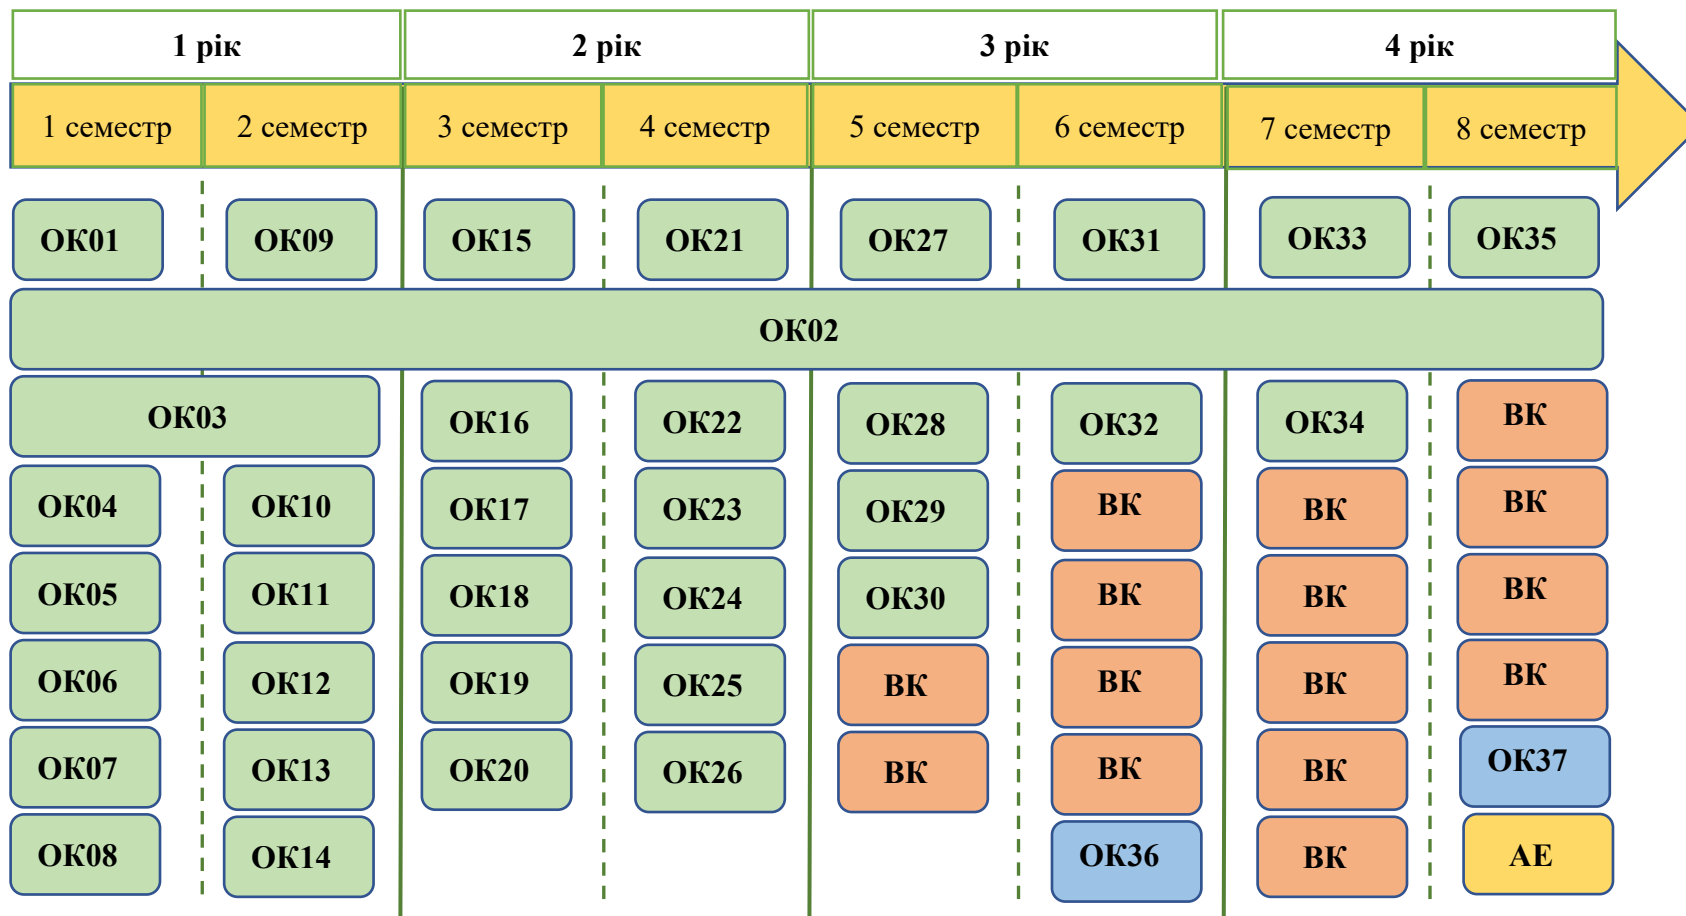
| 1 рік | | 2 рік | | 3 рік | | 4 рік | |
|---|---|---|---|---|---|---|---|
| 1 семестр | 2 семестр | 3 семестр | 4 семестр | 5 семестр | 6 семестр | 7 семестр | 8 семестр |
| ОК01 | ОК09 | ОК15 | ОК21 | ОК27 | ОК31 | ОК33 | ОК35 |

ОК02

ОК03

| ОК04 | ОК10 | ОК16 | ОК22 | ОК28 | ОК32 | ОК34 | ВК |
|---|---|---|---|---|---|---|---|
| ОК05 | ОК11 | ОК17 | ОК23 | ОК29 | ВК | ВК | ВК |
| ОК06 | ОК12 | ОК18 | ОК24 | ОК30 | ВК | ВК | ВК |
| ОК07 | ОК13 | ОК19 | ОК25 | ВК | ВК | ВК | ВК |
| ОК08 | ОК14 | ОК20 | ОК26 | ВК | ВК | ВК | ОК37 |
| | | | | | ОК36 | ВК | АЕ |